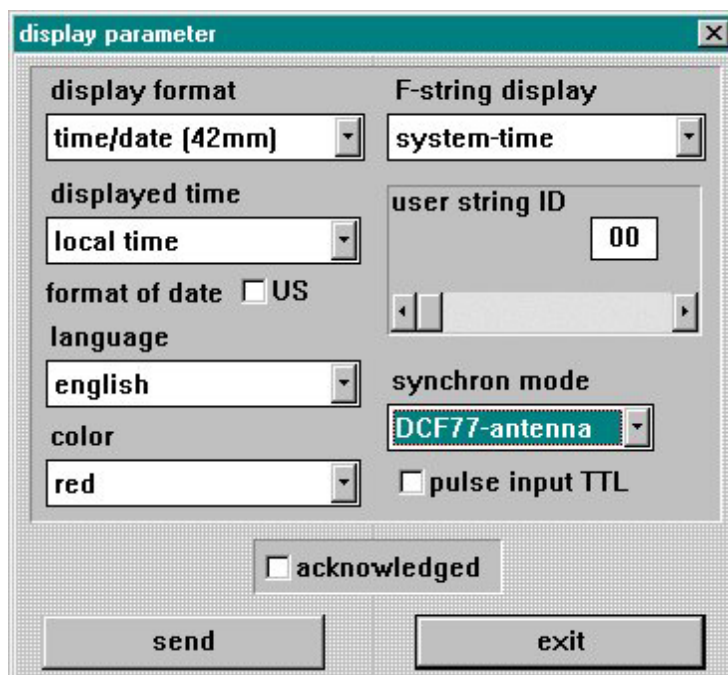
display parameter

display format

time/date (42mm)

displayed time

local time

format of date US

language

english

color

red

F-string display

system-time

user string ID

00

synchron mode

DCF77-antenna

pulse input TTL

acknowledged

send

exit